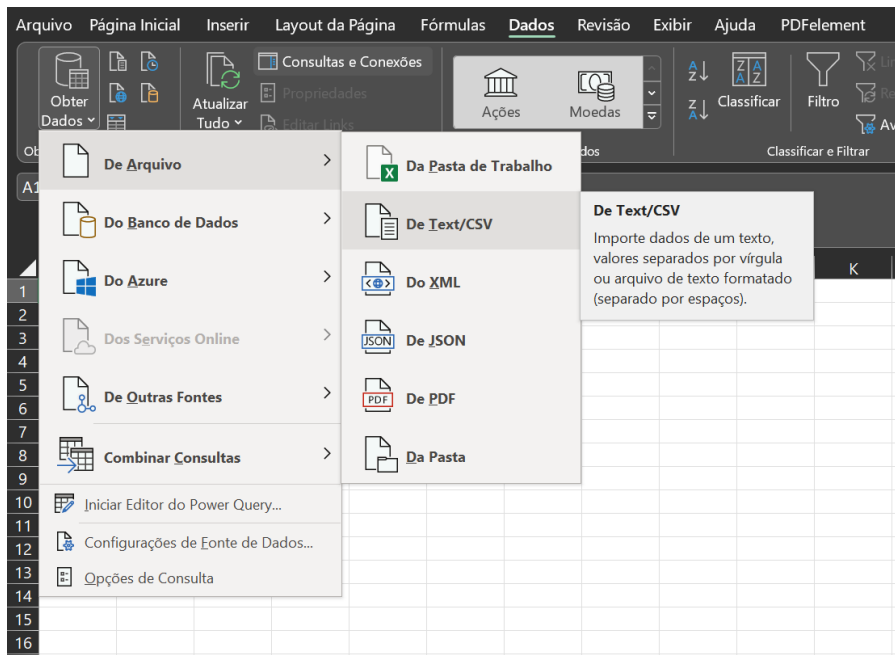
Arquivo Página Inicial Inserir Layout da Página Fórmulas Dados Revisão Exibir Ajuda PDFelement

Obter Dados
Atualizar Tudo
Consultas e Conexões
Propriedades
Editar Links
Ações
Moedas
Classificar
Filtro
Classificar e Filtrar

De Arquivo
Do Banco de Dados
Do Azure
Dos Serviços Online
De Outras Fontes
Combinar Consultas
Iniciar Editor do Power Query...
Configurações de Fonte de Dados...
Opções de Consulta

Da Pasta de Trabalho
De Text/CSV
Do XML
De JSON
De PDF
Da Pasta

De Text/CSV
Importe dados de um texto, valores separados por vírgula ou arquivo de texto formatado (separado por espaços).

A1
K
1
2
3
4
5
6
7
8
9
10
11
12
13
14
15
16